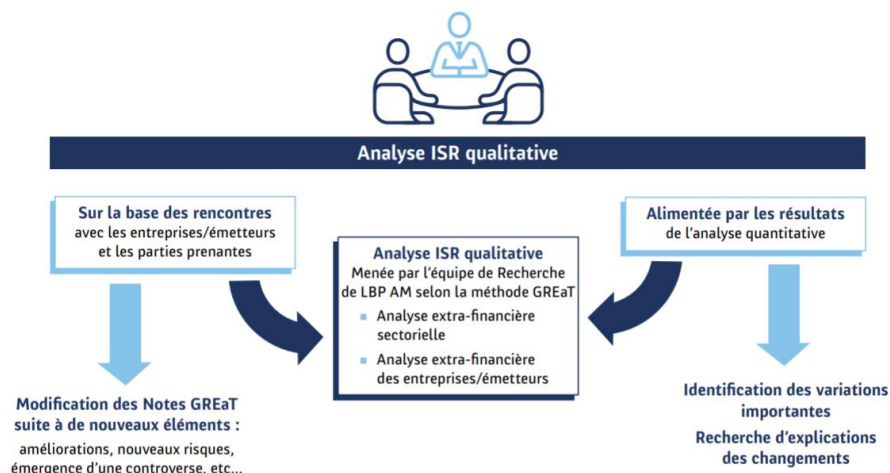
Analyse ISR qualitative

Sur la base des rencontres avec les entreprises/émetteurs et les parties prenantes

Analyse ISR qualitative
Menée par l'équipe de Recherche de LBP AM selon la méthode GREaT
- Analyse extra-financière sectorielle
- Analyse extra-financière des entreprises/émetteurs

Alimentée par les résultats de l'analyse quantitative

Modification des Notes GREaT suite à de nouveaux éléments :
améliorations, nouveaux risques, émergence d'une controverse, etc...

Identification des variations importantes
Recherche d'explications des changements